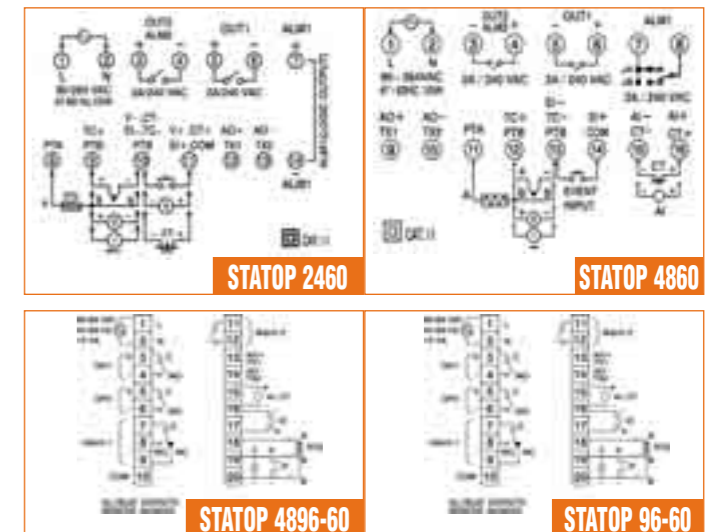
OUT2
ALM2
OUT1
ALM1
1
2
3
4
5
6
7
L
N
90-260 VAC
47-63 Hz, 10VA
2A/240 VAC
2A/240 VAC
ALM ON/OFF OUTPUT
TC+
TC-
PTA
PTB
PTB
V- (I-)
DI+ COM
V+ (I+)
AO+
TX1
AO-
TX2
ALM1
CE
STATOP 2460

OUT2
ALM2
OUT1
ALM1
1
2
3
4
5
6
7
8
L
N
90 - 264VAC
47 - 63Hz 10VA
2A / 240 VAC
2A / 240 VAC
2A / 240 VAC
AO+
TX1
AO-
TX2
PTA
TC+
PTB
DI-
TC-
PTB
DI+
COM
AI-
CT-
AI+
CT+
9
10
11
12
13
14
15
16
EVENT INPUT
CT
AI
CE
STATOP 4860

1
2
3
4
5
6
7
8
9
10
11
12
13
14
15
16
17
18
19
20
STATOP 4896-60

1
2
3
4
5
6
7
8
9
10
11
12
13
14
15
16
17
18
19
20
STATOP 96-60